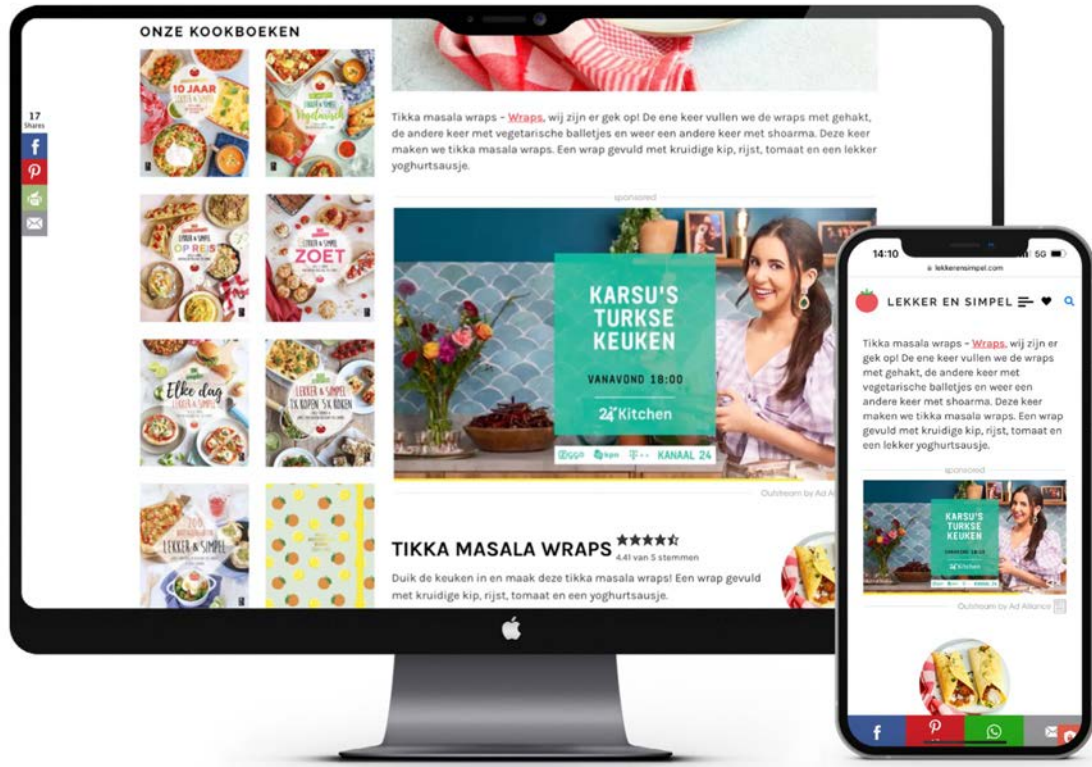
ONZE KOOKBOEKEN

17
Shares

10 JAAR LEKKER & SIMPEL

Vegetarisch

LEKKER & SIMPEL OP REIS

LEKKER & SIMPEL ZOET

Elke dag LEKKER & SIMPEL

LEKKER & SIMPEL 3x KOPEN 5x KOKEN

LEKKER & SIMPEL

Tikka masala wraps – Wraps, wij zijn er gek op! De ene keer vullen we de wraps met gehakt, de andere keer met vegetarische balletjes en weer een andere keer met shoarma. Deze keer maken we tikka masala wraps. Een wrap gevuld met kruidige kip, rijst, tomaat en een lekker yoghurtsausje.

sponsored

KARSU'S TURKSE KEUKEN

VANAVOND 18:00

24Kitchen

KANAAL 24

Outstream by Ad A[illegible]

TIKKA MASALA WRAPS ★★★★☆
4.41 van 5 stemmen

Duik de keuken in en maak deze tikka masala wraps! Een wrap gevuld met kruidige kip, rijst, tomaat en een yoghurtsausje.

14:10
5G
lekkerensimpel.com

LEKKER EN SIMPEL

Tikka masala wraps – Wraps, wij zijn er gek op! De ene keer vullen we de wraps met gehakt, de andere keer met vegetarische balletjes en weer een andere keer met shoarma. Deze keer maken we tikka masala wraps. Een wrap gevuld met kruidige kip, rijst, tomaat en een lekker yoghurtsausje.

sponsored

KARSU'S TURKSE KEUKEN

24Kitchen

KANAAL 24

Outstream by Ad Alliance